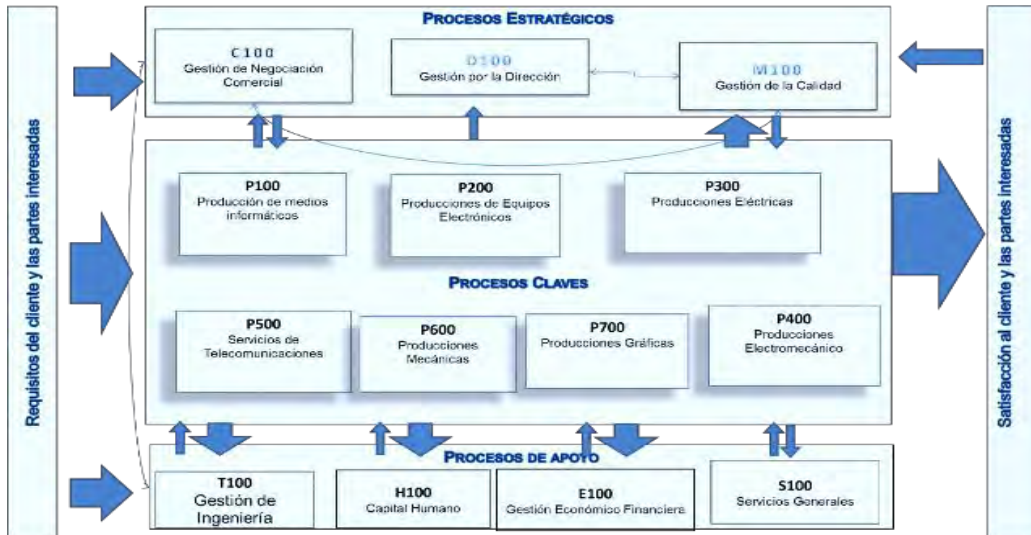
Requisitos del cliente y las partes interesadas

PROCESOS ESTRATÉGICOS

C100
Gestión de Negociación Comercial

D100
Gestión por la Dirección

M100
Gestión de la Calidad

P100
Producción de medios informáticos

P200
Producciones de Equipos Electrónicos

P300
Producciones Eléctricas

PROCESOS CLAVES

P500
Servicios de Telecomunicaciones

P600
Producciones Mecánicas

P700
Producciones Gráficas

P400
Producciones Electromecánico

PROCESOS DE APOYO

T100
Gestión de Ingeniería

H100
Capital Humano

E100
Gestión Económico Financiera

S100
Servicios Generales

Satisfacción al cliente y las partes interesadas